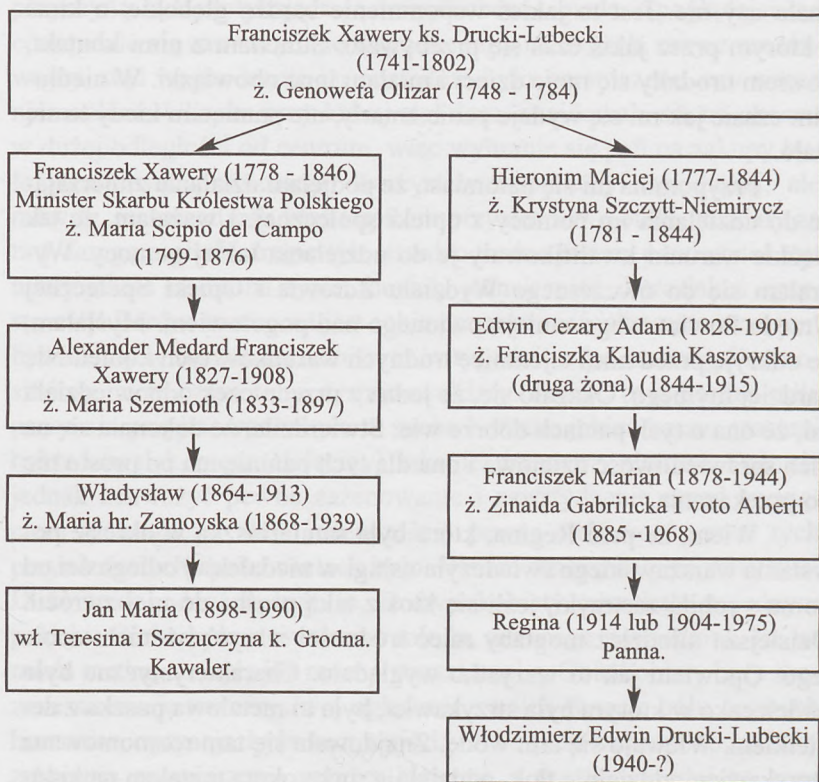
Franciszek Xawery ks. Drucki-Lubecki
(1741-1802)
ż. Genowefa Olizar (1748 - 1784)

Franciszek Xawery (1778 - 1846)
Minister Skarbu Królestwa Polskiego
ż. Maria Scipio del Campo
(1799-1876)

Hieronim Maciej (1777-1844)
ż. Krystyna Szczytt-Niemirycz
(1781 - 1844)

Alexander Medard Franciszek
Xawery (1827-1908)
ż. Maria Szemioth (1833-1897)

Edwin Cezary Adam (1828-1901)
ż. Franciszka Klaudia Kaszowska
(druga żona) (1844-1915)

Władysław (1864-1913)
ż. Maria hr. Zamoyska (1868-1939)

Franciszek Marian (1878-1944)
ż. Zinaida Gabrilicka I voto Alberti
(1885-1968)

Jan Maria (1898-1990)
wł. Teresina i Szczuczyna k. Grodna.
Kawaler.

Regina (1914 lub 1904-1975)
Panna.

Włodzimierz Edwin Drucki-Lubecki
(1940-?)